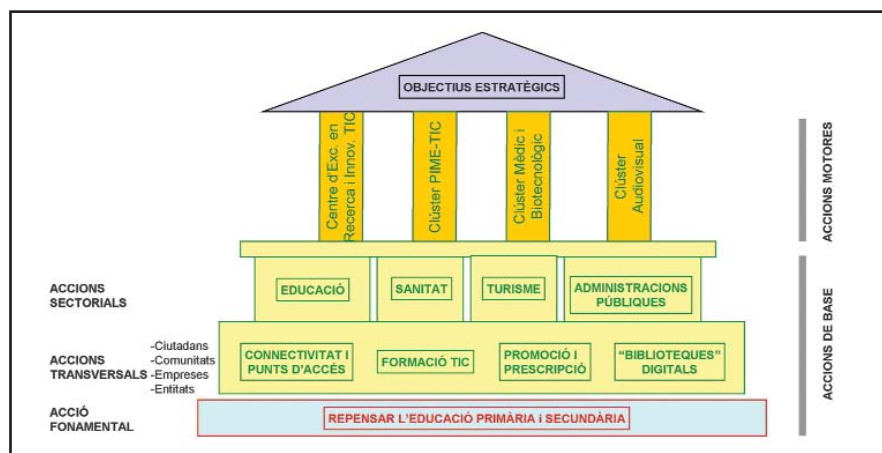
OBJECTIUS ESTRATÈGICS

Centre d'Exc. en Recerca i Innov. TIC

Clúster PIME-TIC

Clúster Mèdic i Biotecnològic

Clúster Audiovisual

ACCIONS MOTORES

ACCIONS SECTORIALS

EDUCACIÓ

SANITAT

TURISME

ADMINISTRACIONS PÚBLIQUES

ACCIONS TRANSVERSALS

-Ciutadans
-Comunitats
-Empreses
-Entitats

CONNECTIVITAT I PUNTS D'ACCÉS

FORMACIÓ TIC

PROMOCIÓ I PRESCRIPCIÓ

"BIBLIOTEQUES" DIGITALS

ACCIONS DE BASE

ACCIÓ FONAMENTAL

REPENSAR L'EDUCACIÓ PRIMÀRIA i SECUNDÀRIA